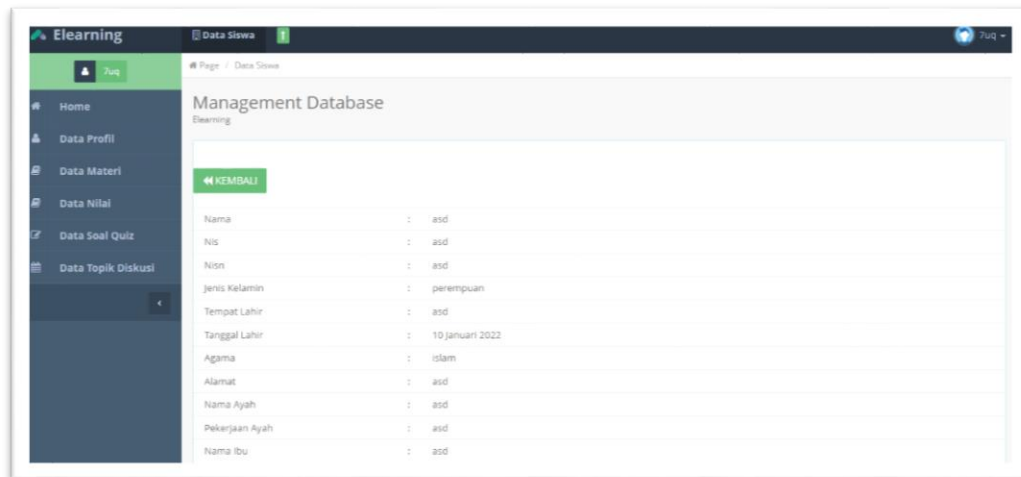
Elearning

Data Siswa

7uq

7uq

Home

Data Profil

Data Materi

Data Nilai

Data Soal Quiz

Data Topik Diskusi

Page / Data Siswa

Management Database

Elearning

KEMBALI

| | | |
|---|---|---|
| Nama | : | asd |
| Nis | : | asd |
| Nisn | : | asd |
| Jenis Kelamin | : | perempuan |
| Tempat Lahir | : | asd |
| Tanggal Lahir | : | 10 Januari 2022 |
| Agama | : | islam |
| Alamat | : | asd |
| Nama Ayah | : | asd |
| Pekerjaan Ayah | : | asd |
| Nama Ibu | : | asd |